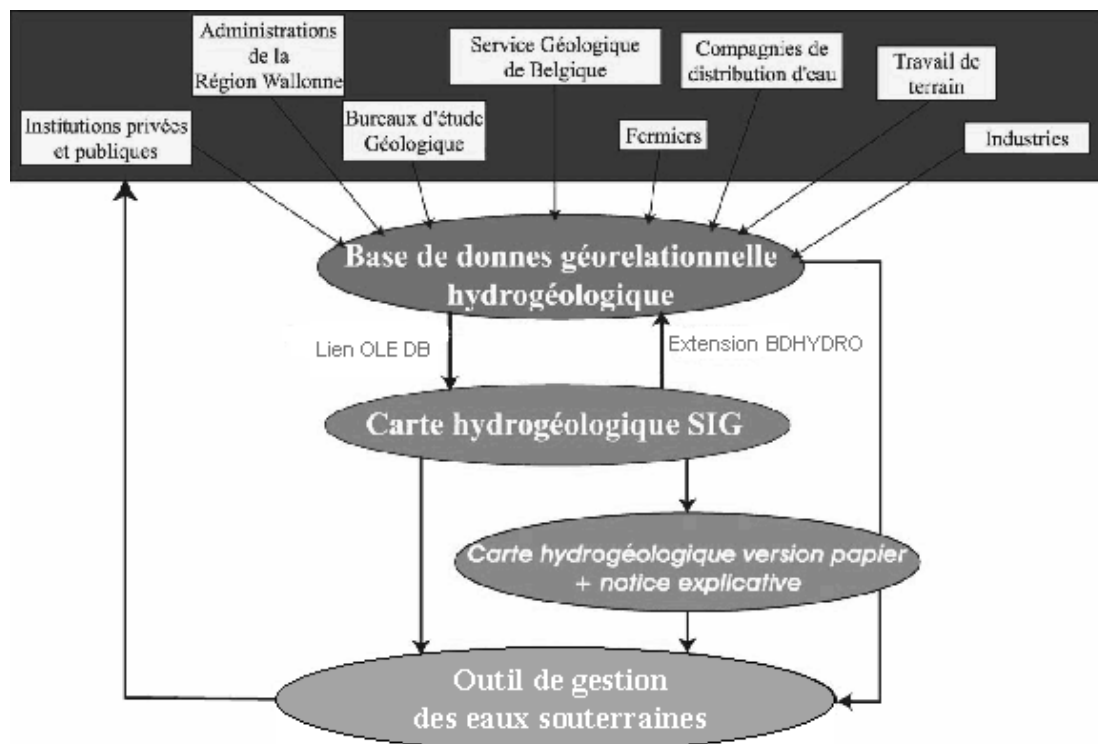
Institutions privées et publiques

Administrations de la Région Wallonne

Bureaux d'étude Géologique

Service Géologique de Belgique

Fermiers

Compagnies de distribution d'eau

Travail de terrain

Industries

Base de donnes géorelationnelle hydrogéologique

Lien OLE DB

Extension BDHYDRO

Carte hydrogéologique SIG

Carte hydrogéologique version papier + notice explicative

Outil de gestion des eaux souterraines